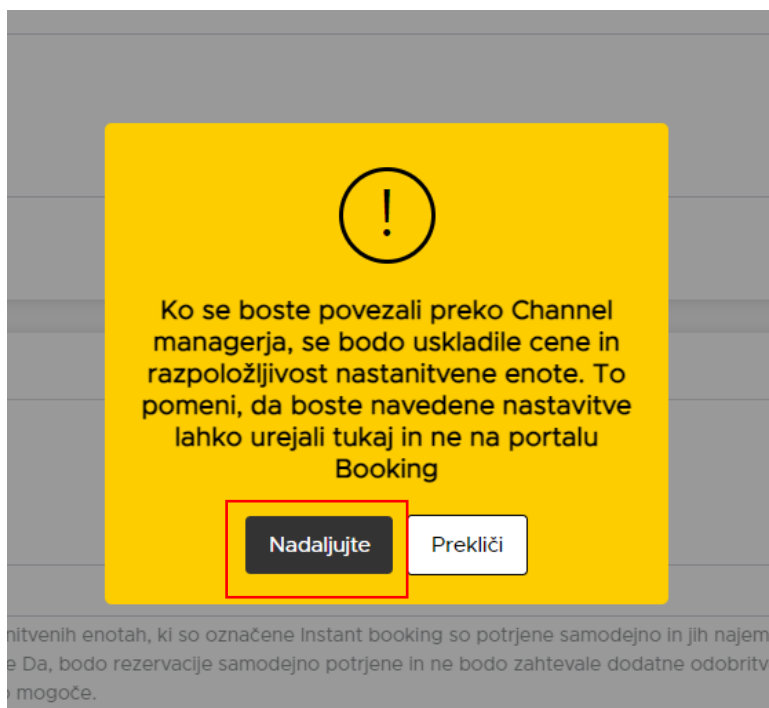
!

Ko se boste povezali preko Channel managerja, se bodo uskladile cene in razpoložljivost nastanitvene enote. To pomeni, da boste navedene nastavitve lahko urejali tukaj in ne na portalu Booking

Nadaljujte

Prekliči

nitvenih enotah, ki so označene Instant booking so potrjene samodejno in jih najem
e Da, bodo rezervacije samodejno potrjene in ne bodo zahtevale dodatne odobritv
o mogoče.